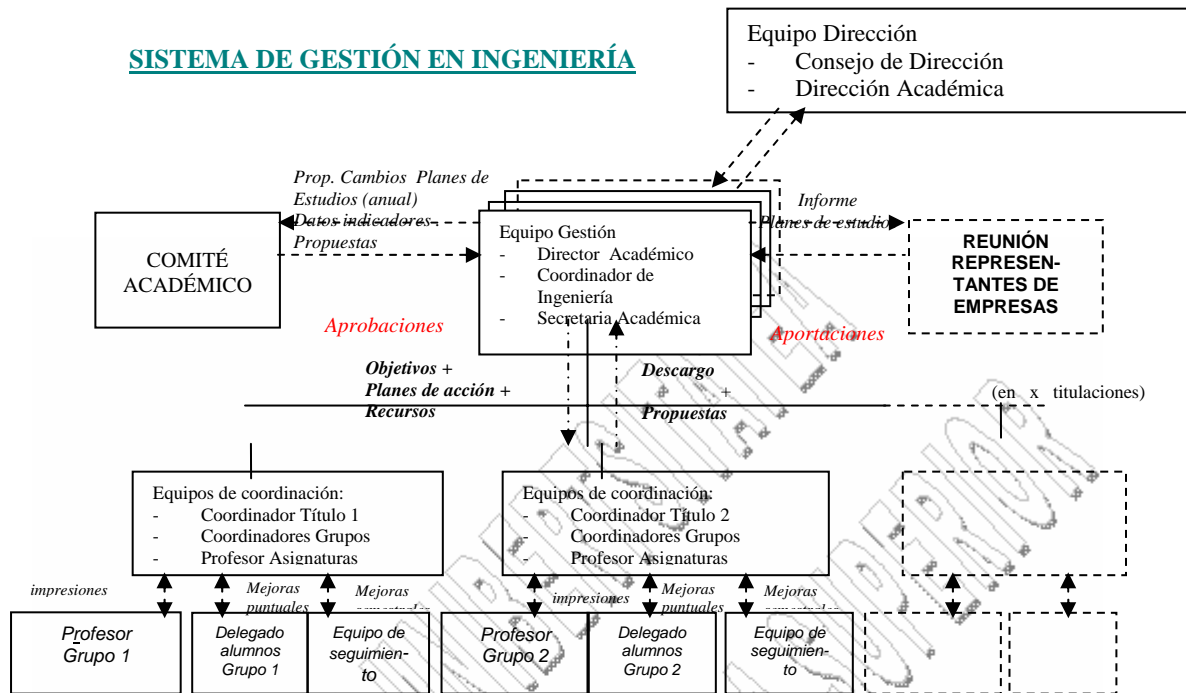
SISTEMA DE GESTIÓN EN INGENIERÍA

Equipo Dirección
- Consejo de Dirección
- Dirección Académica

Prop. Cambios Planes de Estudios (anual)
Datos indicadores
Propuestas

COMITÉ ACADÉMICO

Equipo Gestión
- Director Académico
- Coordinador de Ingeniería
- Secretaria Académica

Informe
Planes de estudio

REUNIÓN REPRESENTANTES DE EMPRESAS

Aprobaciones

Aportaciones

Objetivos +
Planes de acción +
Recursos

Descargo
+
Propuestas

(en x titulaciones)

Equipos de coordinación:
- Coordinador Título 1
- Coordinadores Grupos
- Profesor Asignaturas

Equipos de coordinación:
- Coordinador Título 2
- Coordinadores Grupos
- Profesor Asignaturas

impresiones

Mejoras puntuales

Mejoras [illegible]

impresiones

Mejoras puntuales

Mejoras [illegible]

Profesor Grupo 1

Delegado alumnos Grupo 1

Equipo de seguimiento

Profesor Grupo 2

Delegado alumnos Grupo 2

Equipo de seguimiento